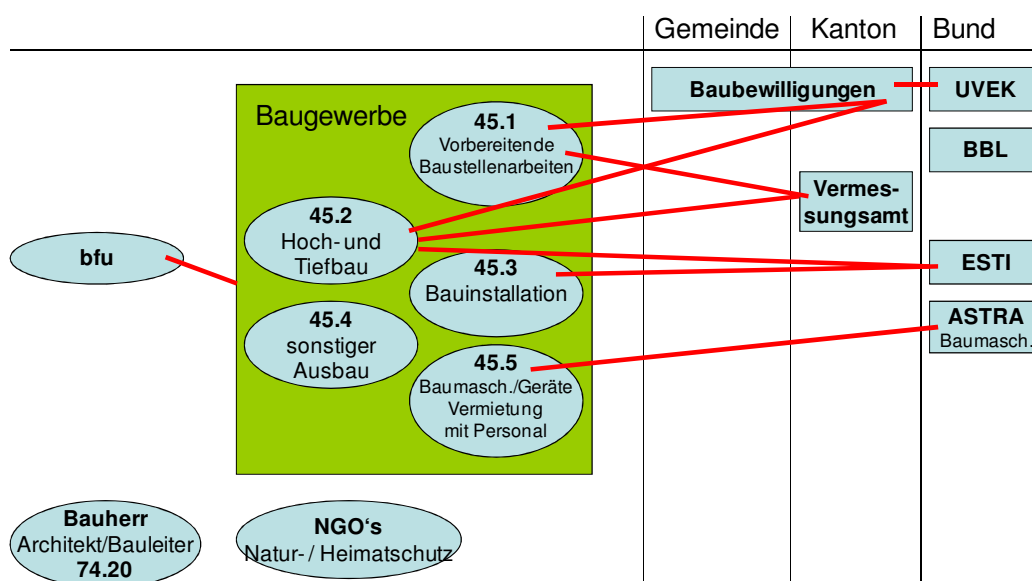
Gemeinde | Kanton | Bund

Baubewilligungen

UVEK

BBL

Vermessungsamt

ESTI

ASTRA
Baumasch.

Baugewerbe

45.1
Vorbereitende Baustellenarbeiten

45.2
Hoch- und Tiefbau

45.3
Bauinstallation

45.4
sonstiger Ausbau

45.5
Baumasch./Geräte Vermietung mit Personal

bfu

Bauherr
Architekt/Bauleiter
74.20

NGO's
Natur- / Heimatschutz